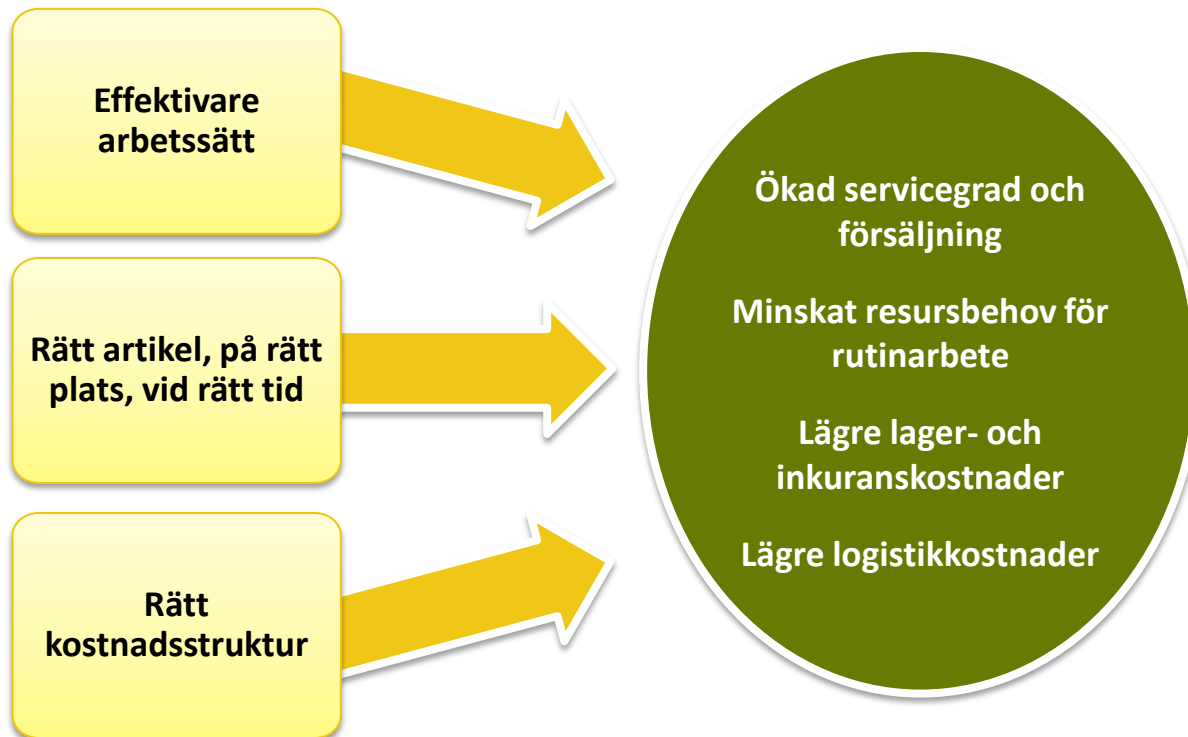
Effektivare arbetssätt

Rätt artikel, på rätt plats, vid rätt tid

Rätt kostnadsstruktur

Ökad servicegrad och försäljning

Minskat resursbehov för rutinarbete

Lägre lager- och inkuranskostnader

Lägre logistikkostnader